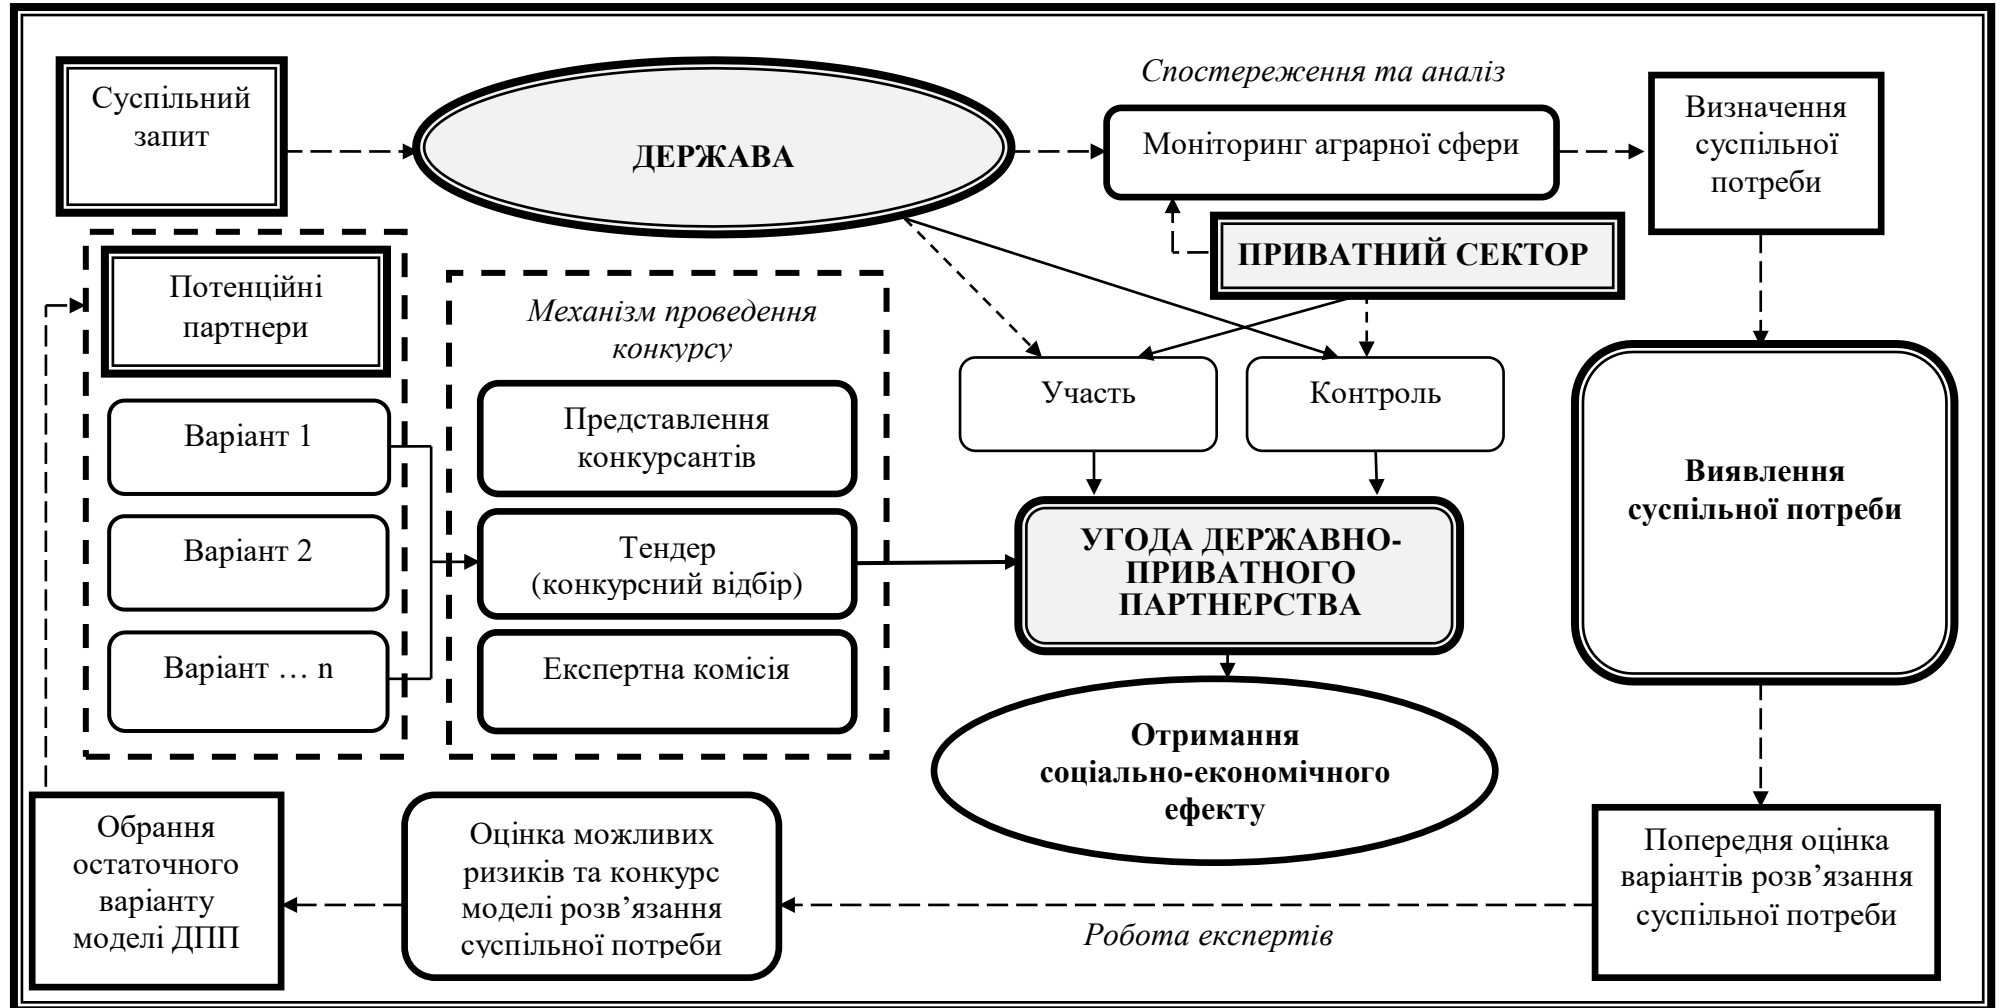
Суспільний запит

ДЕРЖАВА

Спостереження та аналіз

Моніторинг аграрної сфери

Визначення суспільної потреби

ПРИВАТНИЙ СЕКТОР

Потенційні партнери

Механізм проведення конкурсу

Участь

Контроль

Варіант 1

Варіант 2

Варіант … n

Представлення конкурсантів

Тендер (конкурсний відбір)

Експертна комісія

УГОДА ДЕРЖАВНО-ПРИВАТНОГО ПАРТНЕРСТВА

Виявлення суспільної потреби

Отримання соціально-економічного ефекту

Обрання остаточного варіанту моделі ДПП

Оцінка можливих ризиків та конкурс моделі розв'язання суспільної потреби

Робота експертів

Попередня оцінка варіантів розв'язання суспільної потреби